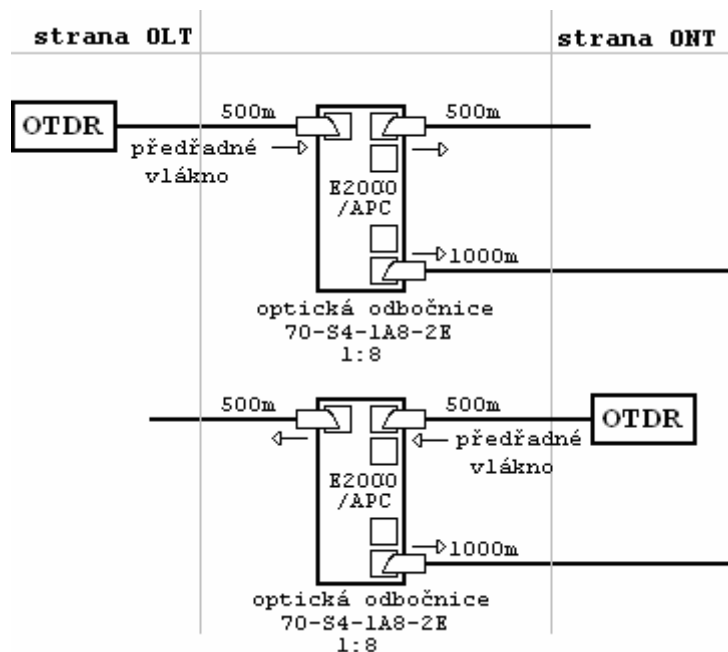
strana OLT

strana ONT

OTDR

500m

500m

předřadné vlákno

E2000 /APC

1000m

optická odbočnice 70-S4-1A8-2E 1:8

500m

500m

OTDR

předřadné vlákno

E2000 /APC

1000m

optická odbočnice 70-S4-1A8-2E 1:8